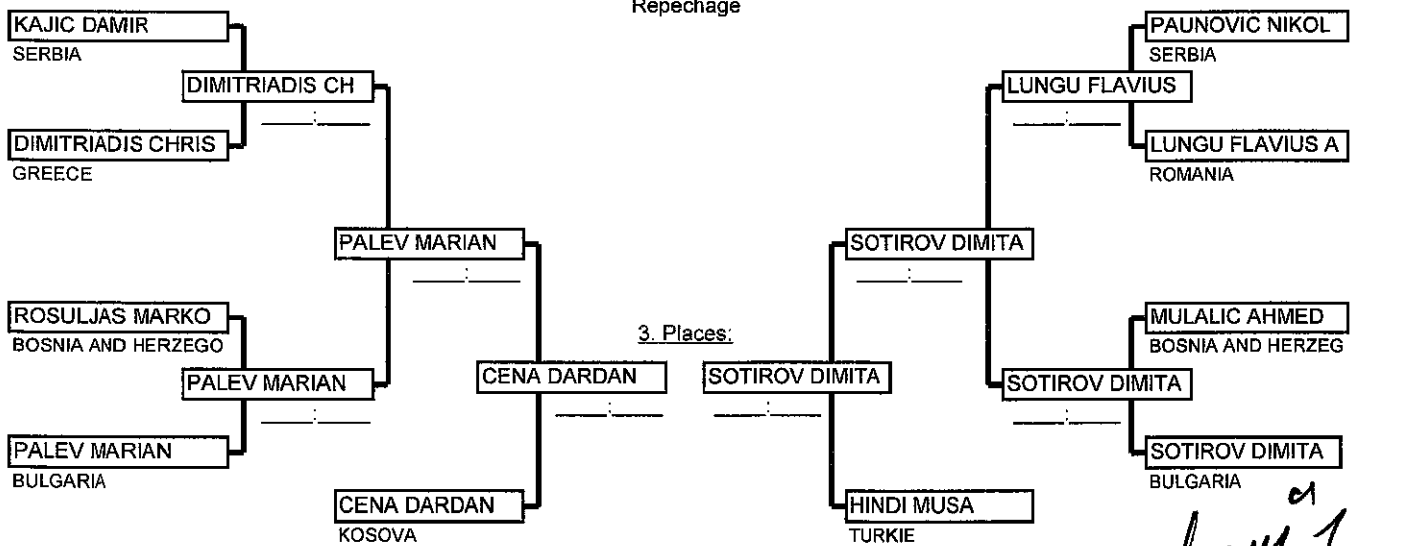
Repechage

KAJIC DAMIR
SERBIA

DIMITRIADIS CH
____:____

DIMITRIADIS CHRIS
GREECE

PALEV MARIAN
____:____

ROSULJAS MARKO
BOSNIA AND HERZEGO

PALEV MARIAN
____:____

PALEV MARIAN
BULGARIA

CENA DARDAN
____:____

CENA DARDAN
KOSOVA

3. Places:

SOTIROV DIMITA
____:____

HINDI MUSA
TURKIE

PAUNOVIC NIKOL
SERBIA

LUNGU FLAVIUS
____:____

LUNGU FLAVIUS A
ROMANIA

SOTIROV DIMITA
____:____

MULALIC AHMED
BOSNIA AND HERZEG

SOTIROV DIMITA
____:____

SOTIROV DIMITA
BULGARIA

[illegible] 1